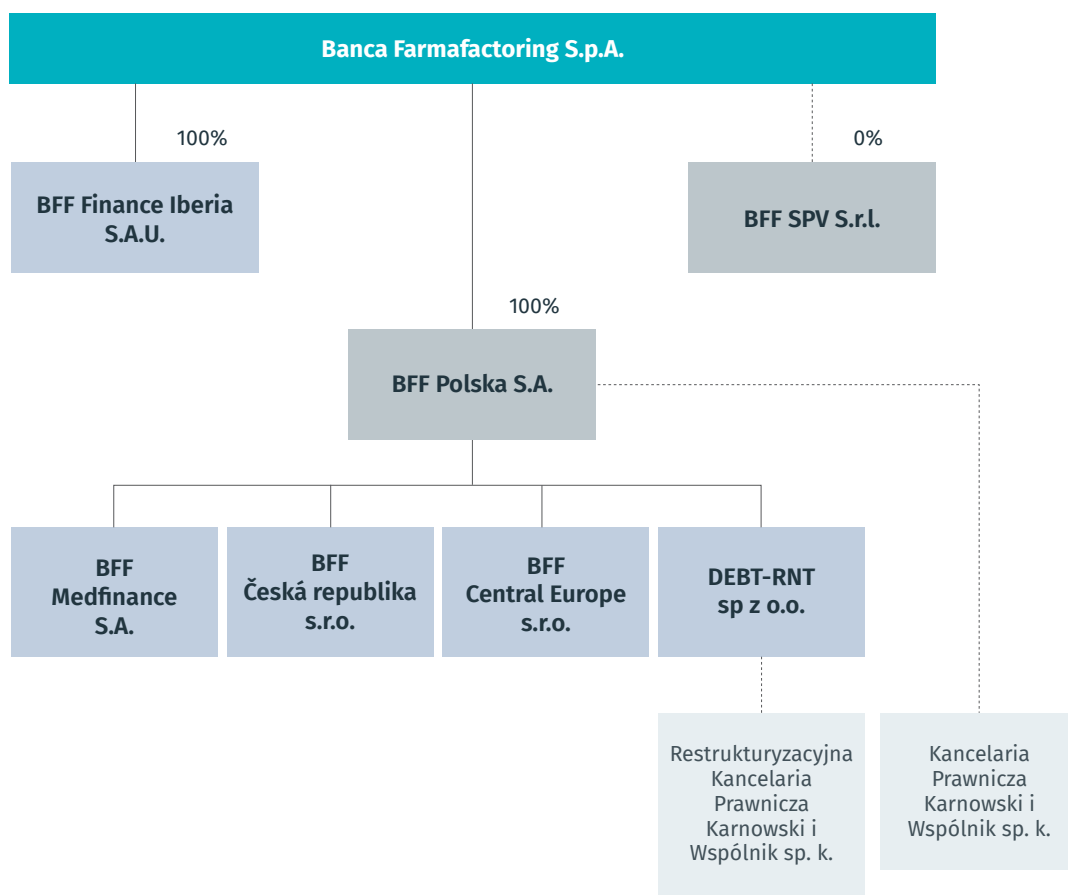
Banca Farmafactoring S.p.A.

100%

BFF Finance Iberia S.A.U.

0%

BFF SPV S.r.l.

100%

BFF Polska S.A.

BFF Medfinance S.A.

BFF Česká republika s.r.o.

BFF Central Europe s.r.o.

DEBT-RNT sp z o.o.

Restrukturyzacyjna Kancelaria Prawnicza Karnowski i Wspólnik sp. k.

Kancelaria Prawnicza Karnowski i Wspólnik sp. k.